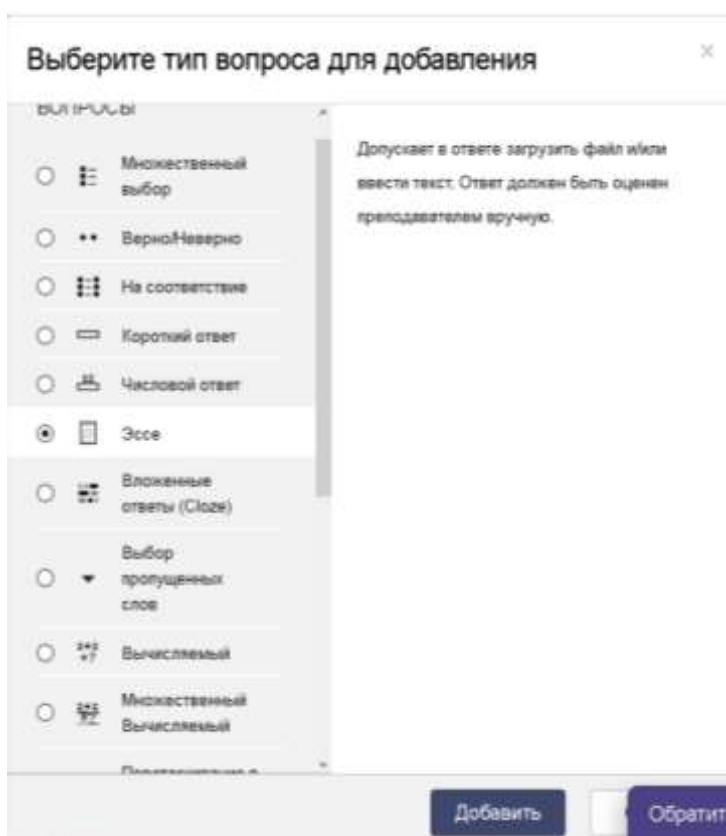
Выберите тип вопроса для добавления

×

ВОПРОСЫ

Множественный выбор

Верно/Неверно

На соответствие

Короткий ответ

Числовой ответ

Эссе

Вложенные ответы (Cloze)

Выбор пропущенных слов

Вычисляемый

Множественный Вычисляемый

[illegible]

Допускает в ответе загрузить файл и/или ввести текст. Ответ должен быть оценен преподавателем вручную.

Добавить

Обратит